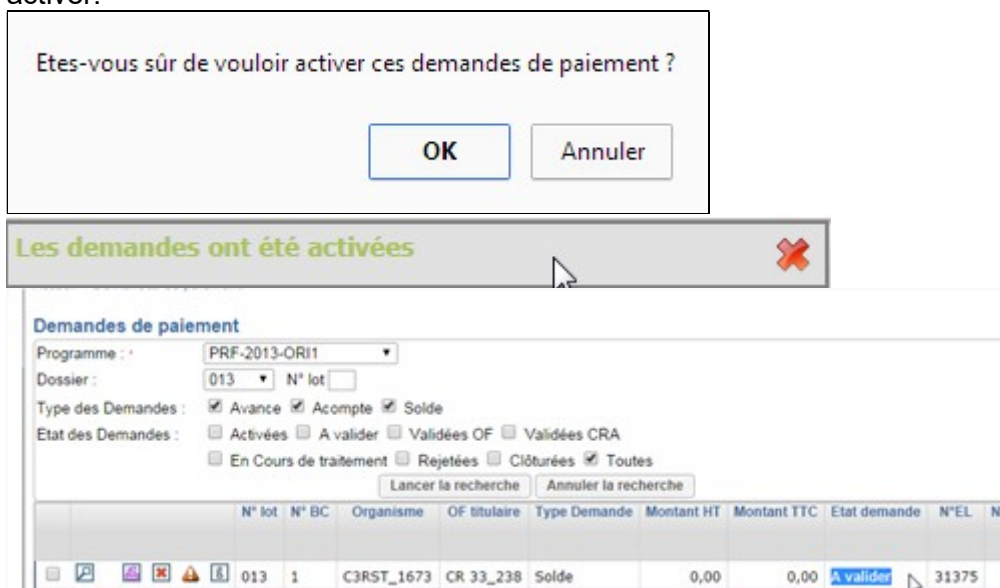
activer.

Etes-vous sûr de vouloir activer ces demandes de paiement ?

OK Annuler

Les demandes ont été activées

Demandes de paiement

Programme : * PRF-2013-ORI1

Dossier : 013 N° lot

Type des Demandes : Avance Acompte Solde

Etat des Demandes : Activées A valider Validées OF Validées CRA

En Cours de traitement Rejetées Clôturées Toutes

Lancer la recherche Annuler la recherche

| | | N° lot | N° BC | Organisme | OF titulaire | Type Demande | Montant HT | Montant TTC | Etat demande | N°EL | N |
|---|---|---|---|---|---|---|---|---|---|---|---|
| | | 013 | 1 | C3RST_1673 | CR 33_238 | Solde | 0,00 | 0,00 | A valider | 31375 | |